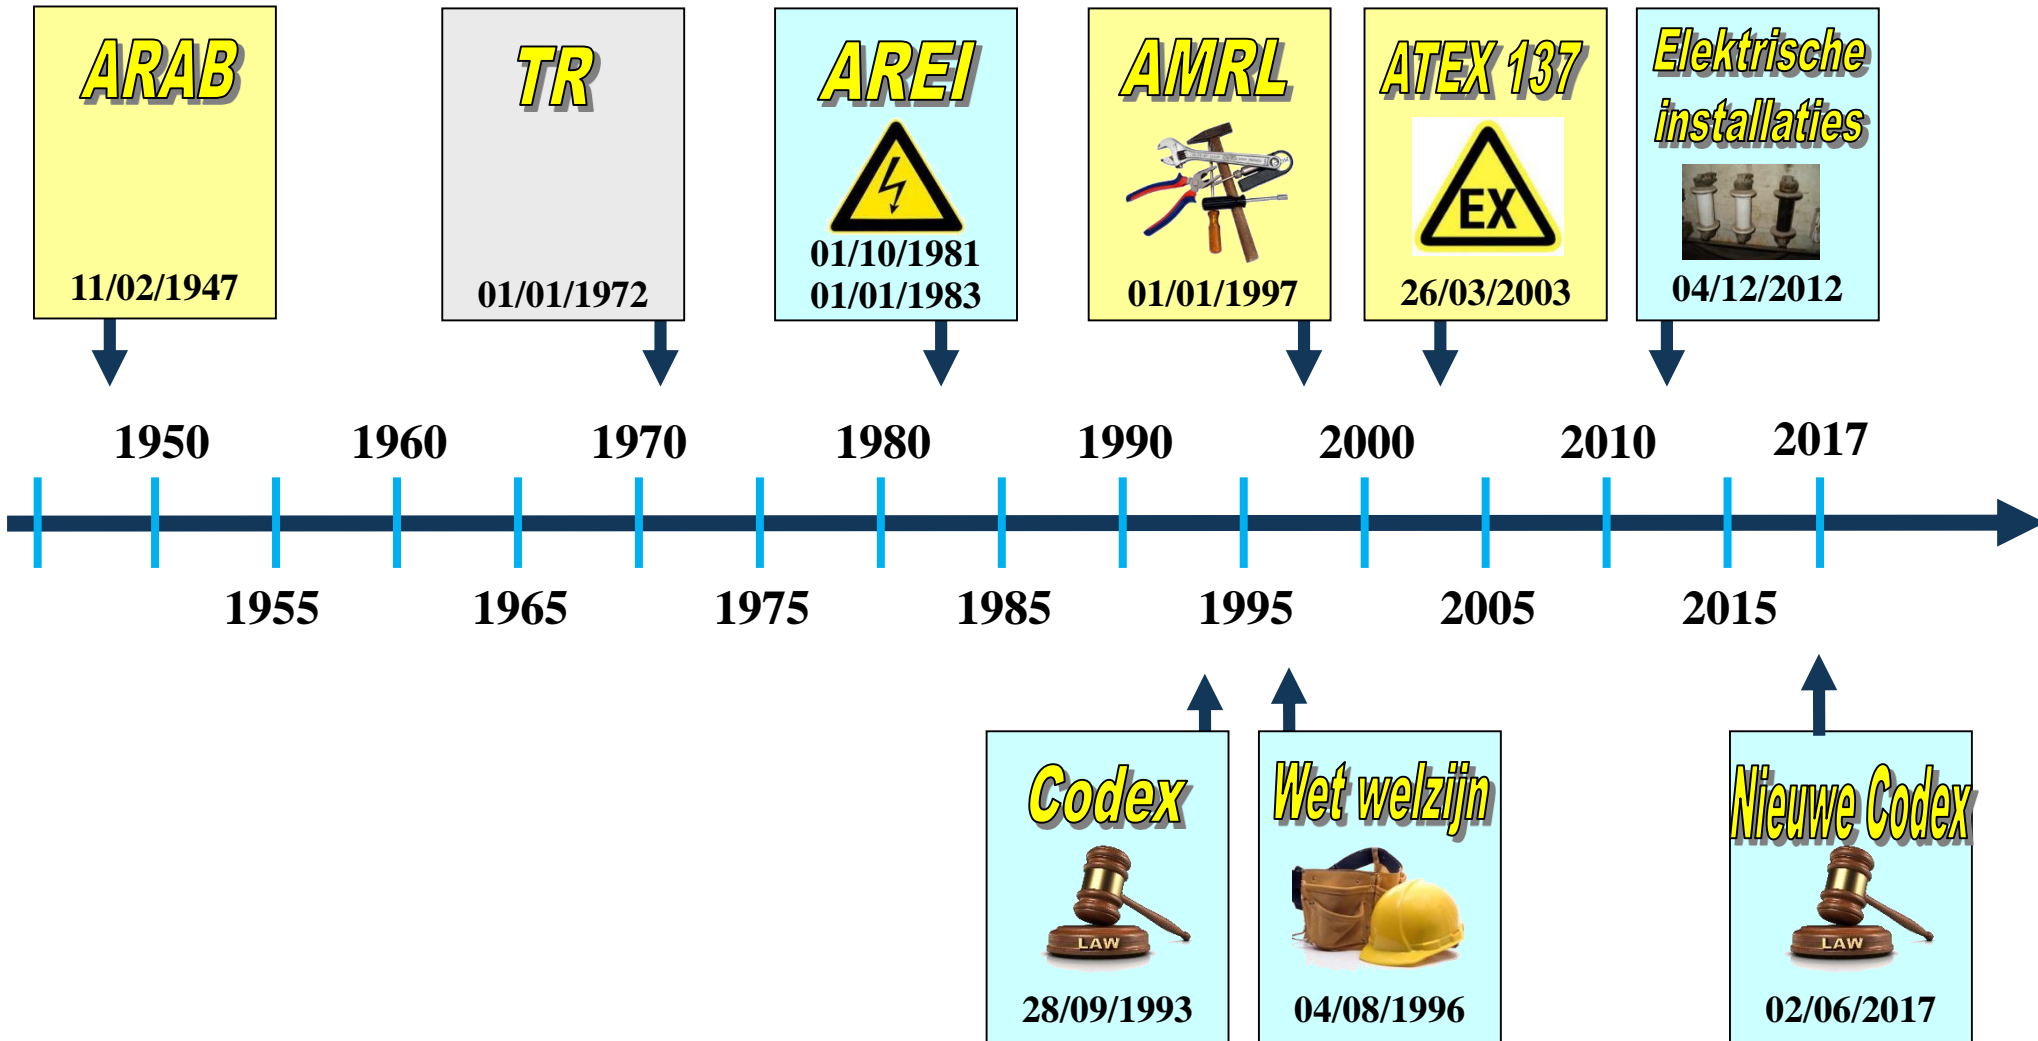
ARAB
11/02/1947

TR
01/01/1972

AREI
01/10/1981
01/01/1983

AMRL
01/01/1997

ATEX 137
EX
26/03/2003

Elektrische installaties
04/12/2012

1950 1960 1970 1980 1990 2000 2010 2017

1955 1965 1975 1985 1995 2005 2015

Codex
LAW
28/09/1993

Wet welzijn
04/08/1996

Nieuwe Codex
LAW
02/06/2017